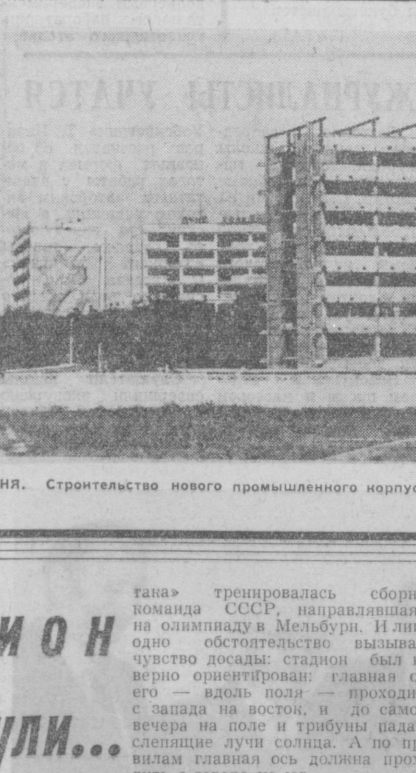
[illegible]

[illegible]

НЯ. Строительство нового промышленного корпу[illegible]

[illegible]ИОН

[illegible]УЛИ...

така» тренировалась сбор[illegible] команда СССР, направлявшая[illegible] на олимпиаду в Мельбурн. И ли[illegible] одно обстоятельство вызыва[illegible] чувство досады: стадион был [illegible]верно ориентирован: главная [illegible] его — вдоль поля — проходи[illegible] с запада на восток, и до само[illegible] вечера на поле и трибуны пада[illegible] слепящие лучи солнца. А по пр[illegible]вилам главная ось должна прох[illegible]